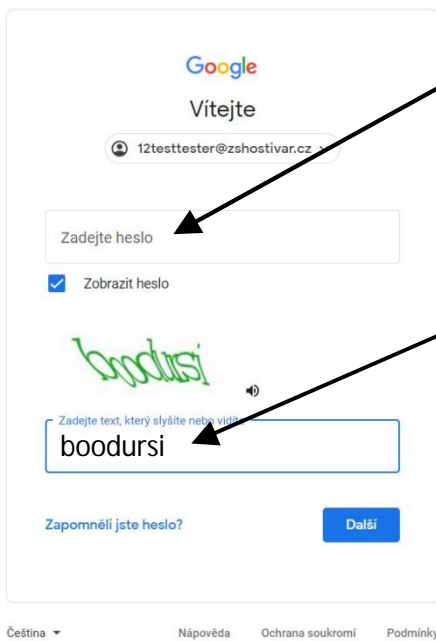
Google

Vítejte

12testtester@zshostivar.cz

Zadejte heslo

Zobrazit heslo

boodursi

Zadejte text, který slyšíte nebo vidíte

boodursi

Zapomněli jste heslo?

Další

Čeština

Nápověda

Ochrana soukromí

Podmínky